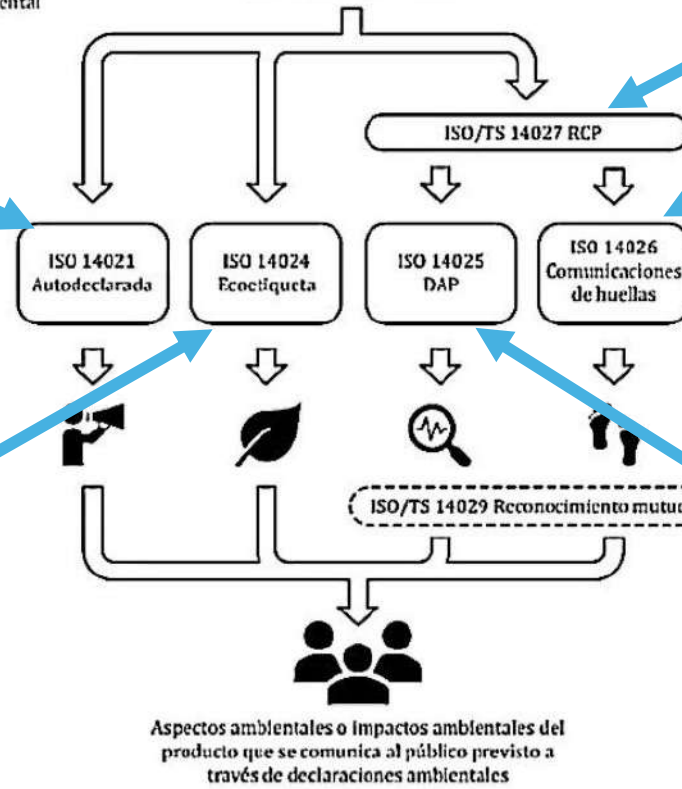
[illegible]ental

ISO/TS 14027 RCP

ISO 14021 Autodeclarada

ISO 14024 Ecoetiqueta

ISO 14025 DAP

ISO 14026 Comunicaciones de huellas

ISO/TS 14029 Reconocimiento mutu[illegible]

Aspectos ambientales o impactos ambientales del producto que se comunica al público previsto a través de declaraciones ambientales